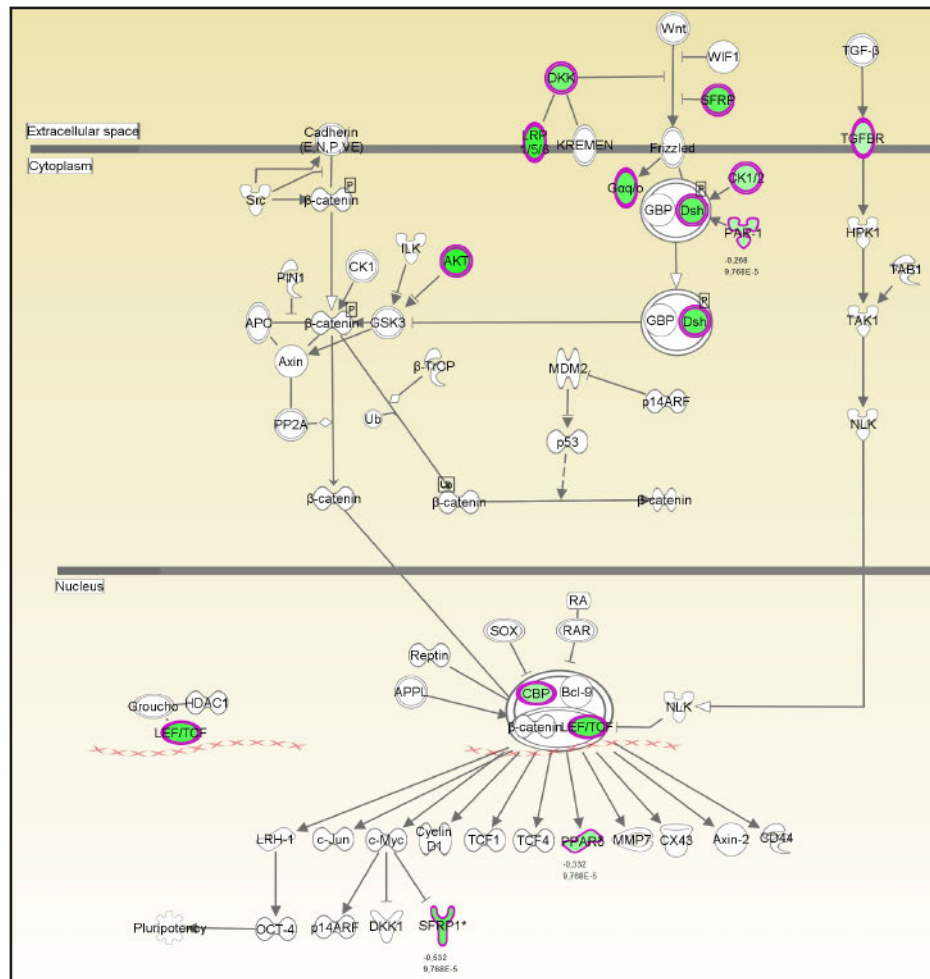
Extracellular space

Cytoplasm

Wnt

WIF1

DKK

SFRP

TGF-β

TGFBR

LRP 1/5/6

KREMEN

Frizzled

Cadherin (E,N,P,VE)

Src

β-catenin

P

Gαq/o

CK1/2

GBP

Dsh

P

PAR-1

-0.268
9.768E-5

HPK1

TAB1

TAK1

ILK

AKT

PIN1

CK1

APC

β-catenin

P

GSK3

GBP

Dsh

P

Axin

β-TrCP

MDM2

p14ARF

Ub

PP2A

p53

NLK

β-catenin

Ub

β-catenin

β-catenin

Nucleus

RA

SOX

RAR

Reptin

APPL

CBP

Bcl-9

Groucho

HDAC1

LEF/TCF

β-catenin

LEF/TCF

NLK

LRH-1

c-Jun

c-Myc

Cyclin D1

TCF1

TCF4

PPARδ

-0.332
9.768E-5

MMP7

CX43

Axin-2

CD44

Pluripotency

OCT-4

p14ARF

DKK1

SFRP1*

-0.532
9.768E-5